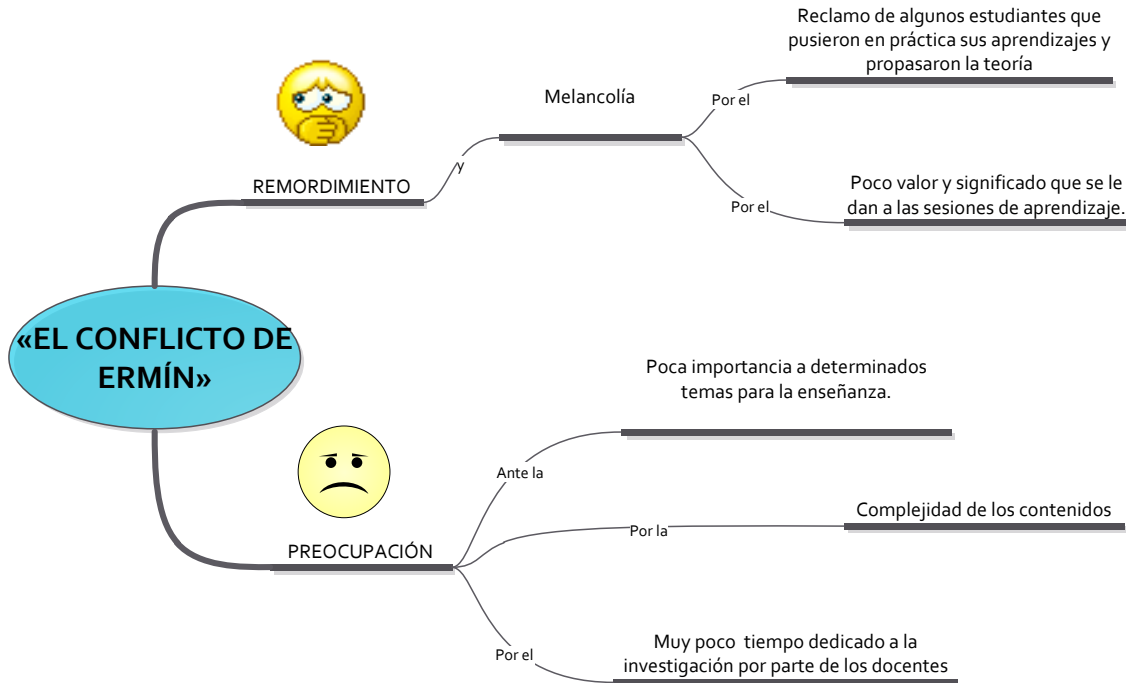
«EL CONFLICTO DE ERMÍN»

REMORDIMIENTO

y

Melancolía

Por el

Reclamo de algunos estudiantes que pusieron en práctica sus aprendizajes y propasaron la teoría

Por el

Poco valor y significado que se le dan a las sesiones de aprendizaje.

PREOCUPACIÓN

Ante la

Poca importancia a determinados temas para la enseñanza.

Por la

Complejidad de los contenidos

Por el

Muy poco tiempo dedicado a la investigación por parte de los docentes